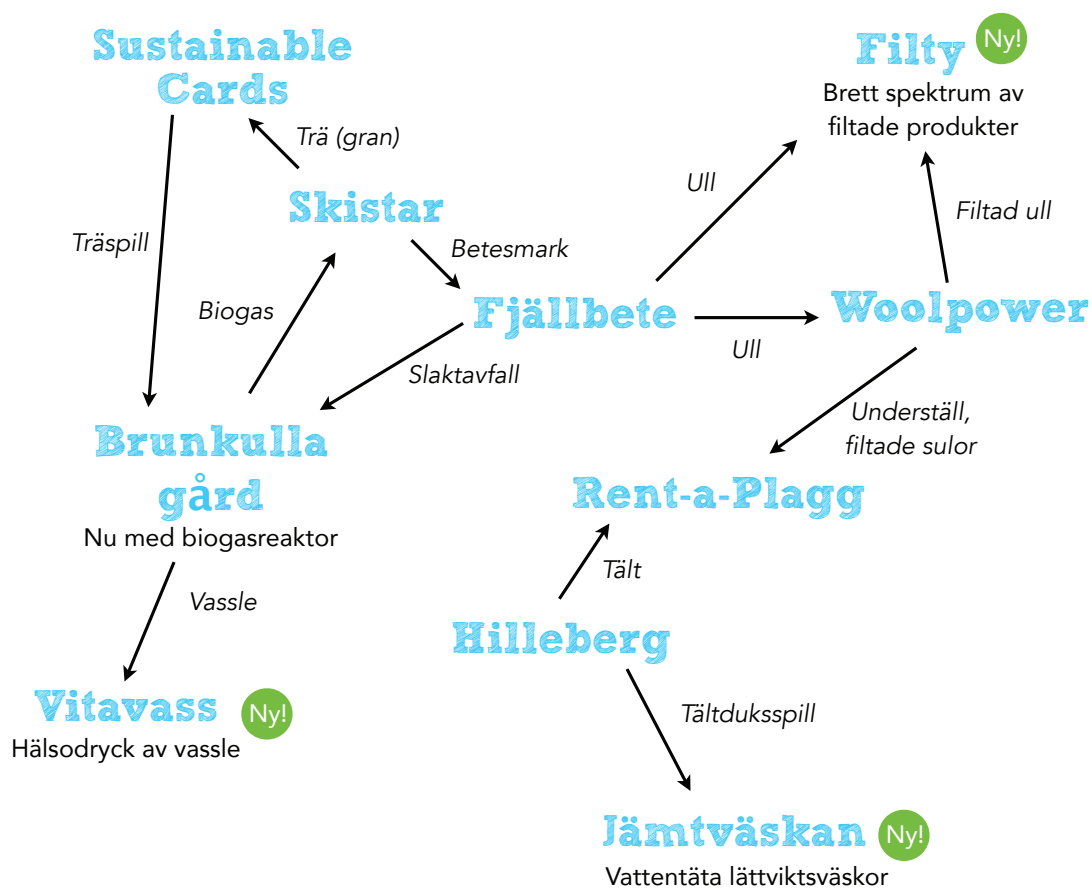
Sustainable Cards

Trä (gran)

Skistar

Träspill

Betesmark

Biogas

Fjällbete

Slaktavfall

Brunkulla gård
Nu med biogasreaktor

Vassle

Vitavass Ny!
Hälsodryck av vassle

Filty Ny!
Brett spektrum av filtade produkter

Ull

Filtad ull

Woolpower

Ull

Underställ, filtade sulor

Rent-a-Plagg

Tält

Hilleberg

Tältduksspill

Jämtväskan Ny!
Vattentäta lättviktsväskor